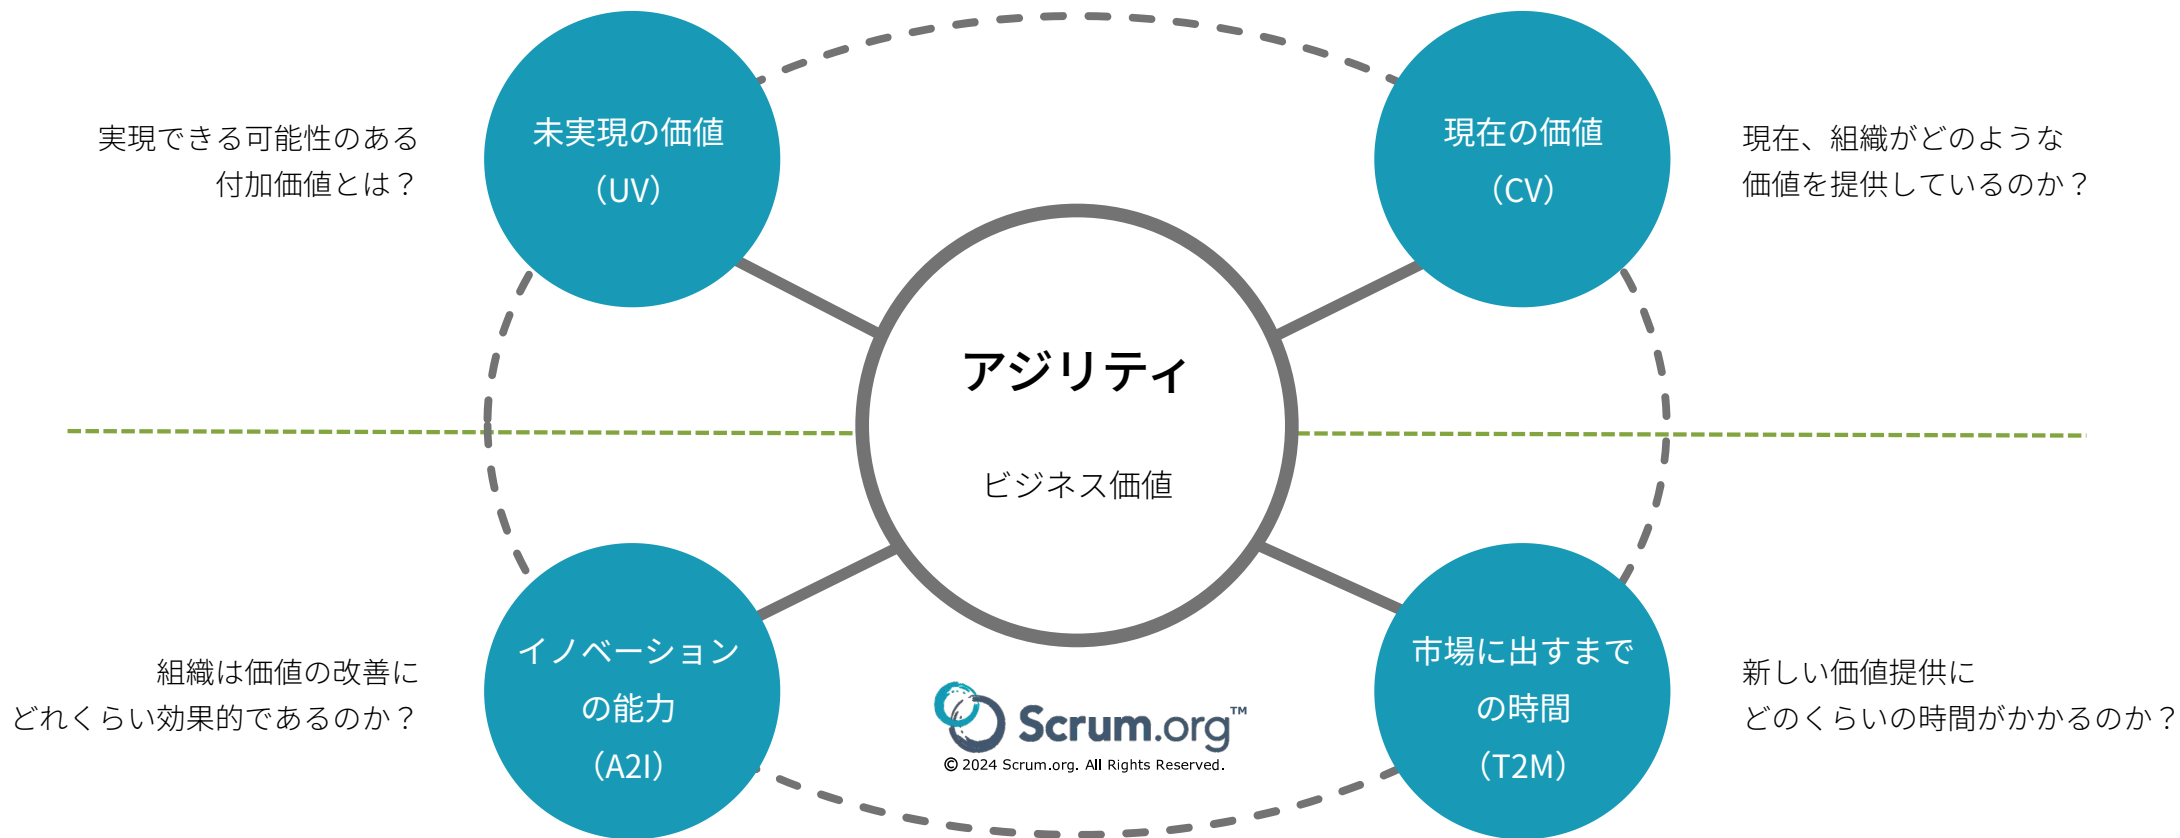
実現できる可能性のある付加価値とは？

未実現の価値
（UV）

現在の価値
（CV）

現在、組織がどのような価値を提供しているのか？

アジリティ

ビジネス価値

組織は価値の改善にどれくらい効果的であるのか？

イノベーションの能力
（A2I）

市場に出すまでの時間
（T2M）

新しい価値提供にどのくらいの時間がかかるのか？

Scrum.org™
© 2024 Scrum.org. All Rights Reserved.